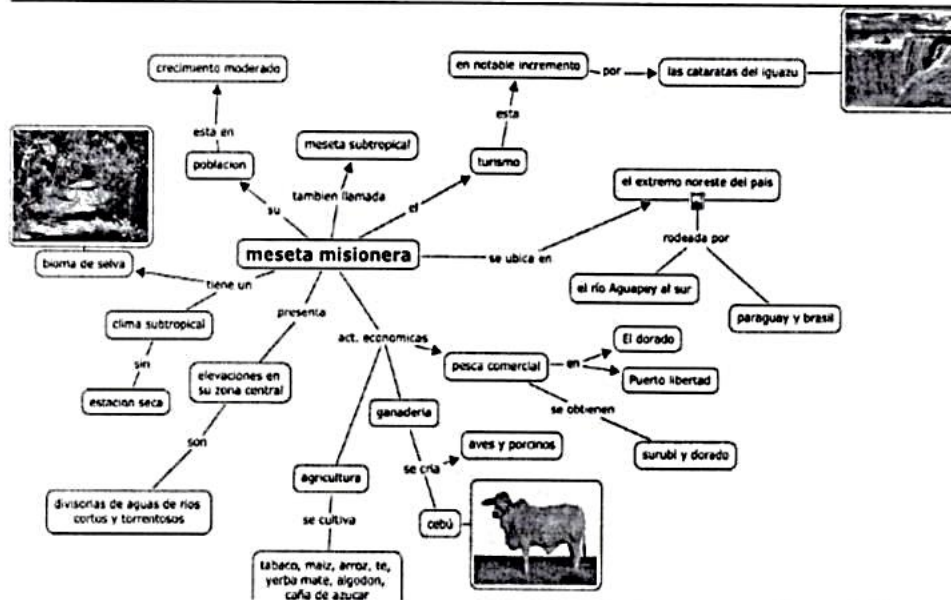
crecimiento moderado

esta en

poblacion

su

meseta subtropical

tambien llamada

en notable incremento

por

las cataratas del iguazu

esta

turismo

el

el extremo noreste del pais

rodeada por

el río Aguapey al sur

paraguay y brasil

meseta misionera

se ubica en

bioma de selva

tiene un

clima subtropical

sin

estacion seca

presenta

elevaciones en su zona central

son

divisorias de aguas de rios cortos y torrentosos

act. economicas

pesca comercial

en

El dorado

Puerto libertad

se obtienen

surubi y dorado

ganaderia

se cria

aves y porcinos

cebú

agricultura

se cultiva

tabaco, maiz, arroz, te, yerba mate, algodon, caña de azucar